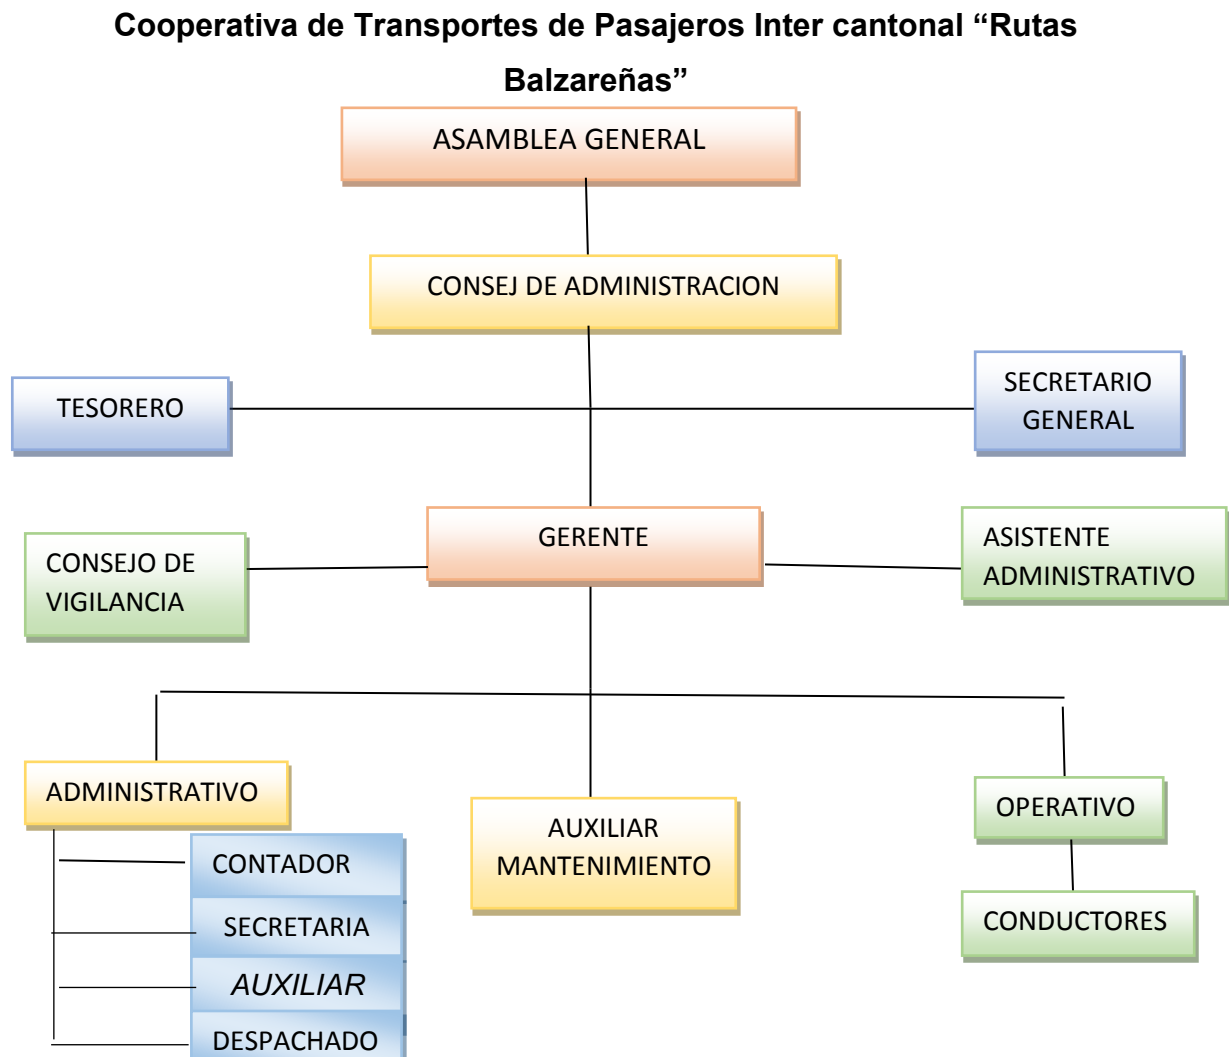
**Cooperativa de Transportes de Pasajeros Inter cantonal "Rutas Balzareñas"**

ASAMBLEA GENERAL

CONSEJ DE ADMINISTRACION

TESORERO

SECRETARIO GENERAL

GERENTE

CONSEJO DE VIGILANCIA

ASISTENTE ADMINISTRATIVO

ADMINISTRATIVO

CONTADOR

SECRETARIA

*AUXILIAR*

DESPACHADO

AUXILIAR MANTENIMIENTO

OPERATIVO

CONDUCTORES